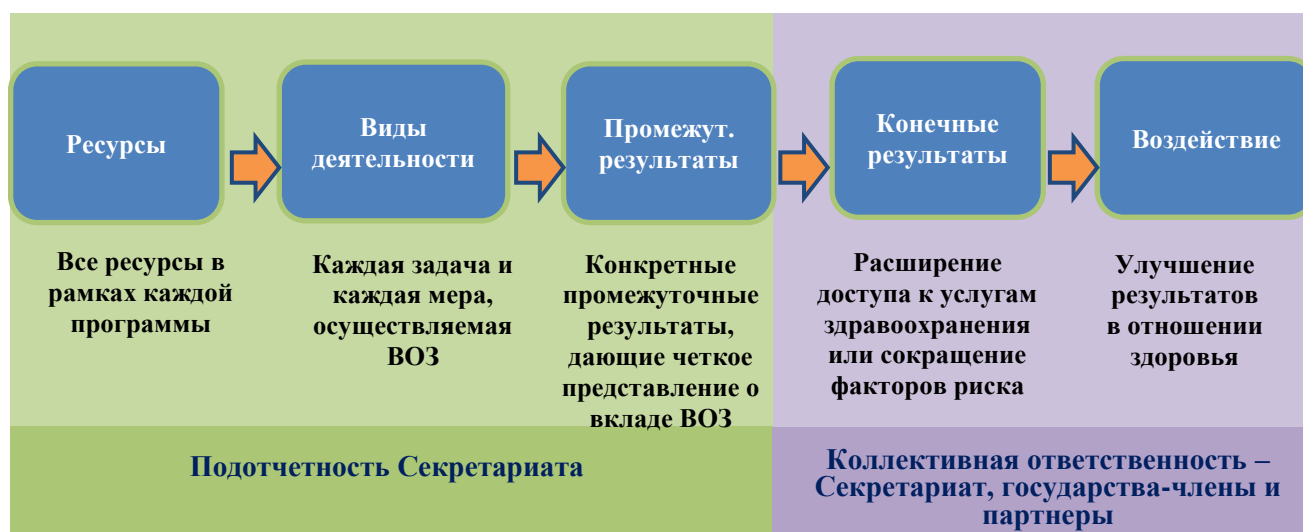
Ресурсы

Виды деятельности

Промежут. результаты

Конечные результаты

Воздействие

Все ресурсы в рамках каждой программы

Каждая задача и каждая мера, осуществляемая ВОЗ

Конкретные промежуточные результаты, дающие четкое представление о вкладе ВОЗ

Расширение доступа к услугам здравоохранения или сокращение факторов риска

Улучшение результатов в отношении здоровья

Подотчетность Секретариата

Коллективная ответственность – Секретариат, государства-члены и партнеры